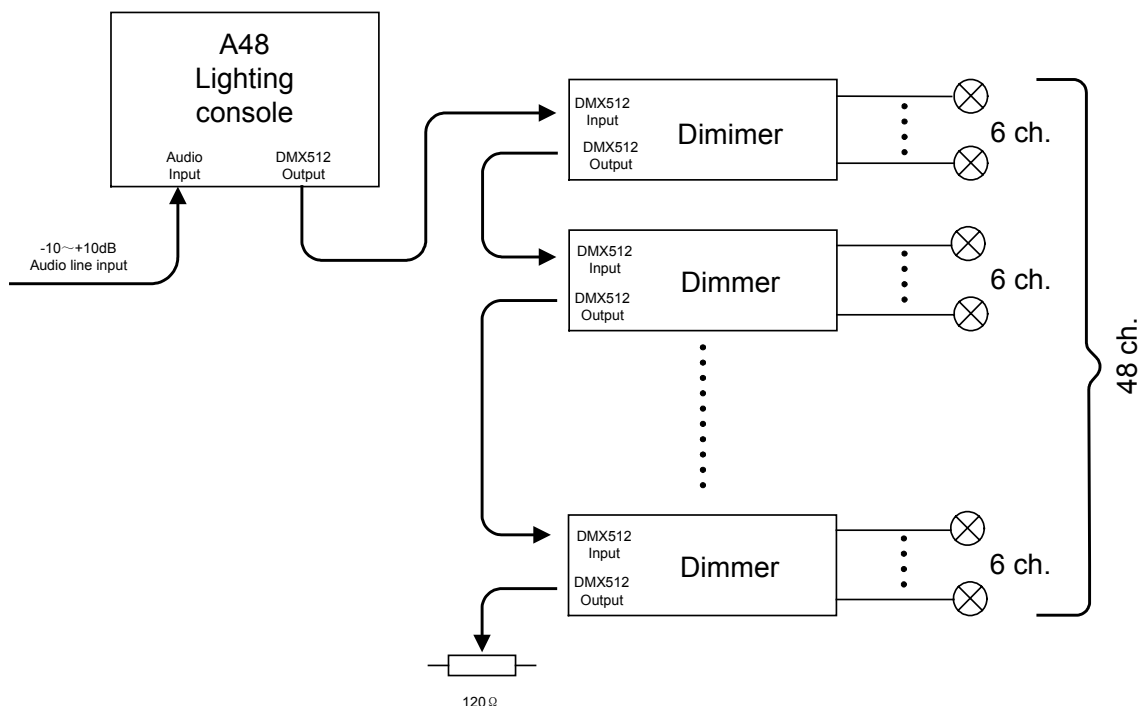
A48
Lighting
console

Audio
Input

DMX512
Output

-10～+10dB
Audio line input

DMX512
Input

DMX512
Output

Dimimer

6 ch.

DMX512
Input

DMX512
Output

Dimmer

6 ch.

DMX512
Input

DMX512
Output

Dimmer

6 ch.

48 ch.

120Ω